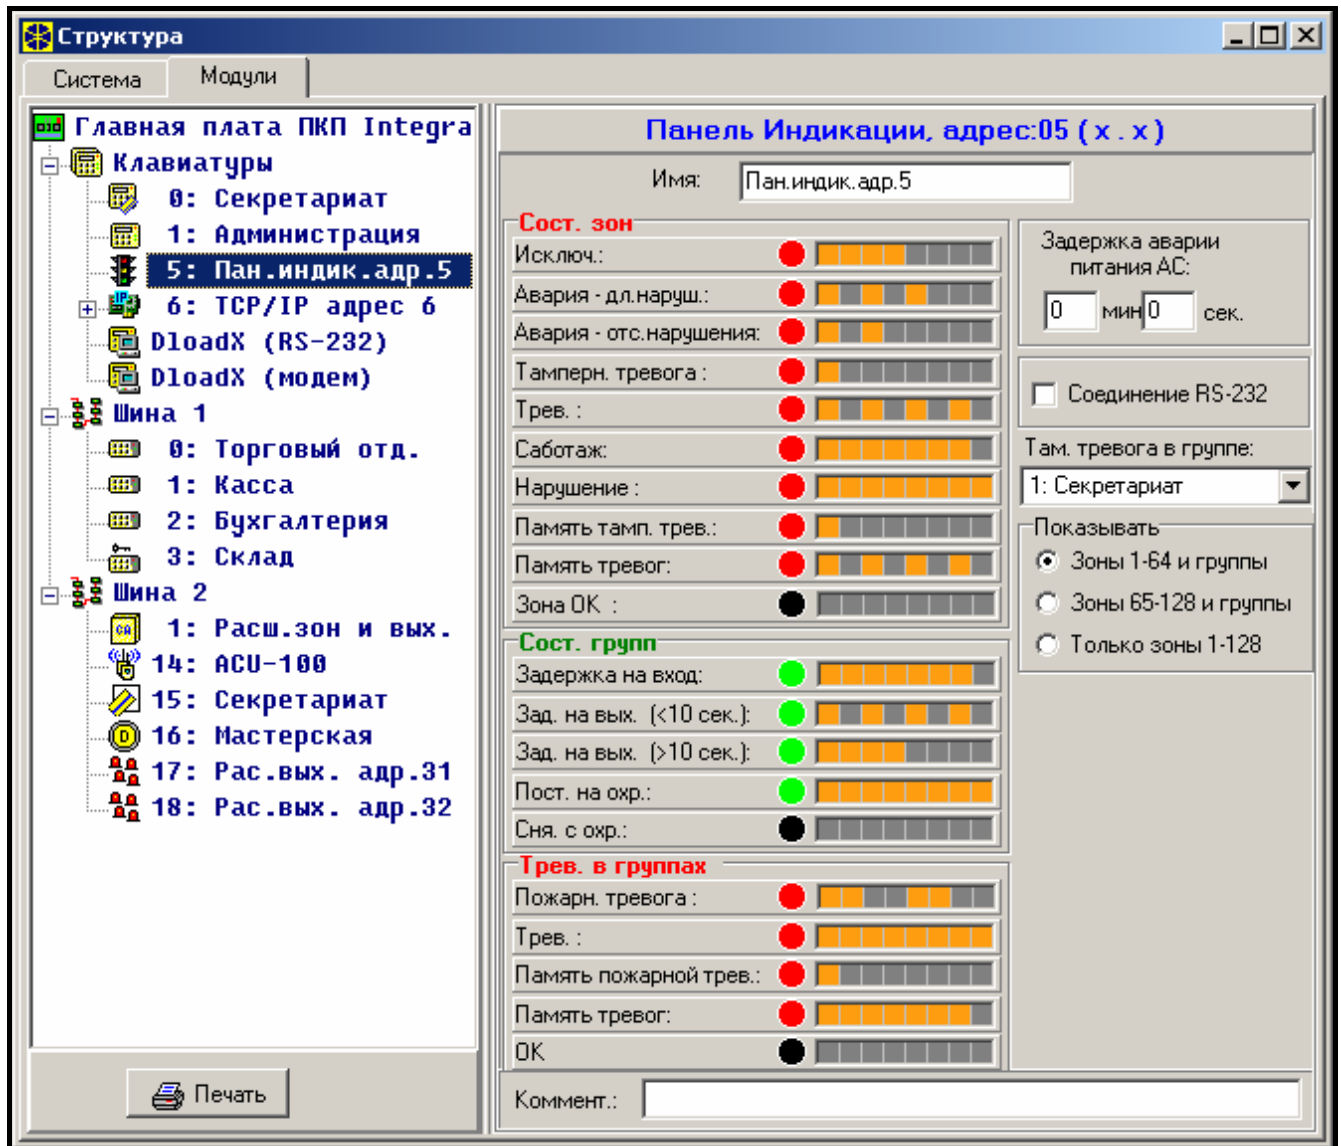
Структура

Система
Модули

Главная плата ПКП Integra
Клавиатуры
0: Секретариат
1: Администрация
5: Пан.индик.адр.5
6: TCP/IP адрес 6
DloadX (RS-232)
DloadX (модем)
Шина 1
0: Торговый отд.
1: Касса
2: Бухгалтерия
3: Склад
Шина 2
1: Расш.зон и вых.
14: ACU-100
15: Секретариат
16: Мастерская
17: Рас.вых. адр.31
18: Рас.вых. адр.32

Печать

Панель Индикации, адрес:05 ( x . x )

Имя: Пан.индик.адр.5

Сост. зон
Исключ.:
Авария - дл.наруш.:
Авария - отс.нарушения:
Тамперн. тревога :
Трев. :
Саботаж:
Нарушение :
Память тамп. трев.:
Память тревог:
Зона ОК :

Сост. групп
Задержка на вход:
Зад. на вых. (<10 сек.):
Зад. на вых. (>10 сек.):
Пост. на охр.:
Сня. с охр.:

Трев. в группах
Пожарн. тревога :
Трев. :
Память пожарной трев.:
Память тревог:
OK

Задержка аварии питания AC:
0 мин 0 сек.

Соединение RS-232

Там. тревога в группе:
1: Секретариат

Показывать
Зоны 1-64 и группы
Зоны 65-128 и группы
Только зоны 1-128

Коммент.: